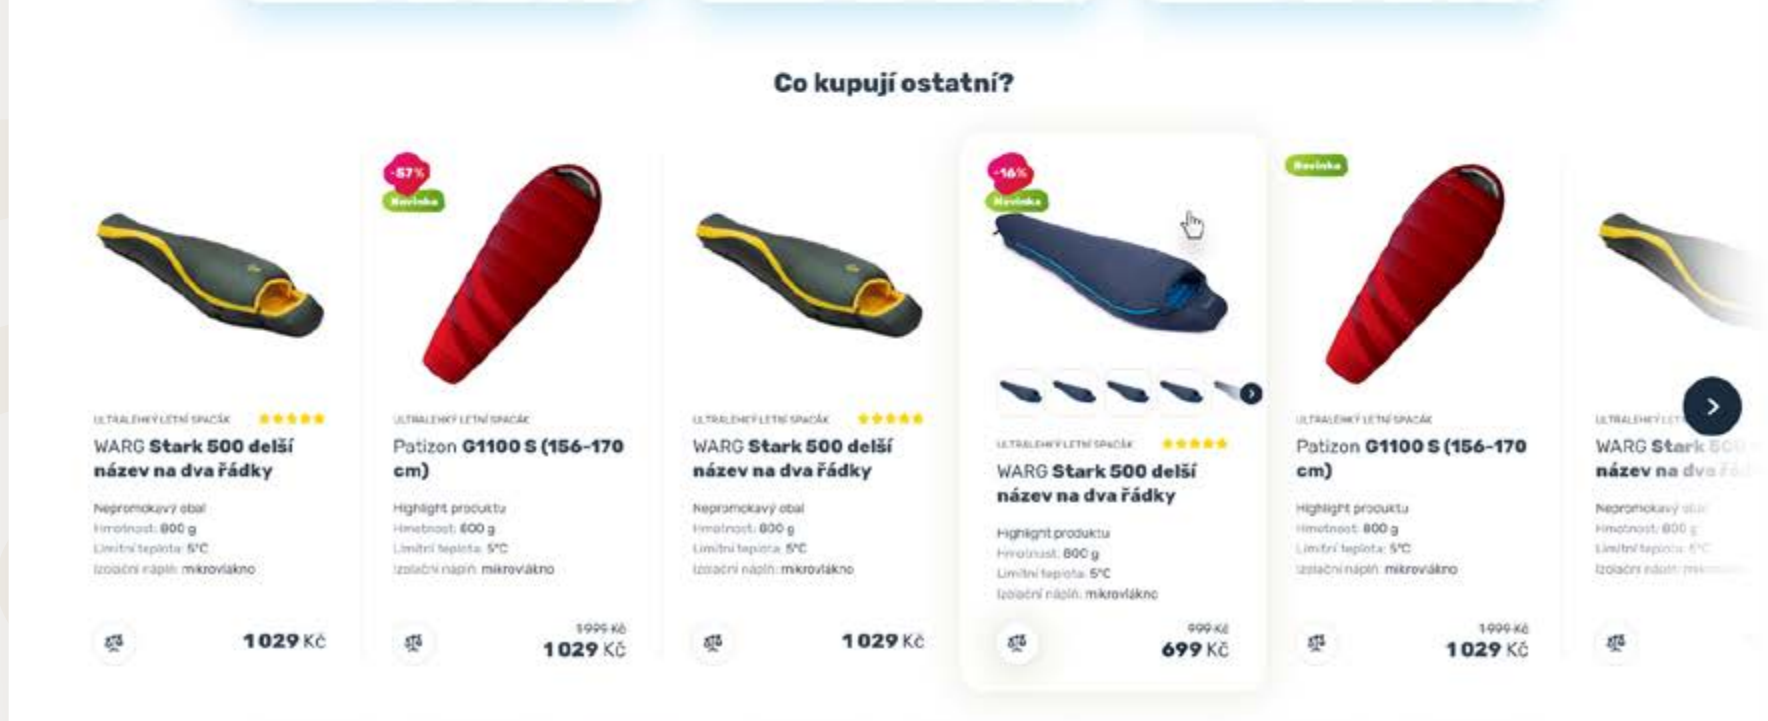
Co kupují ostatní?

ULTRALEHKÝ LETNÍ SPACÁK
WARG Stark 500 delší název na dva řádky
Nepromokavý obal
Hmotnost: 800 g
Limitní teplota: 5°C
Izolační náplň: mikrovlákno
1 029 Kč

-57 %
Novinka
ULTRALEHKÝ LETNÍ SPACÁK
Patizon G1100 S (156-170 cm)
Highlight produktu
Hmotnost: 600 g
Limitní teplota: 5°C
Izolační náplň: mikrovlákno
1 999 Kč
1 029 Kč

ULTRALEHKÝ LETNÍ SPACÁK
WARG Stark 500 delší název na dva řádky
Nepromokavý obal
Hmotnost: 800 g
Limitní teplota: 5°C
Izolační náplň: mikrovlákno
1 029 Kč

-16 %
Novinka
ULTRALEHKÝ LETNÍ SPACÁK
WARG Stark 500 delší název na dva řádky
Highlight produktu
Hmotnost: 800 g
Limitní teplota: 5°C
Izolační náplň: mikrovlákno
999 Kč
699 Kč

Novinka
ULTRALEHKÝ LETNÍ SPACÁK
Patizon G1100 S (156-170 cm)
Highlight produktu
Hmotnost: 800 g
Limitní teplota: 5°C
Izolační náplň: mikrovlákno
1 999 Kč
1 029 Kč

ULTRALEHKÝ LET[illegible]
WARG Stark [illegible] název na d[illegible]
Nepromokavý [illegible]
Hmotnost: 800 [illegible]
Limitní teplota: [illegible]
Izolační náplň: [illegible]